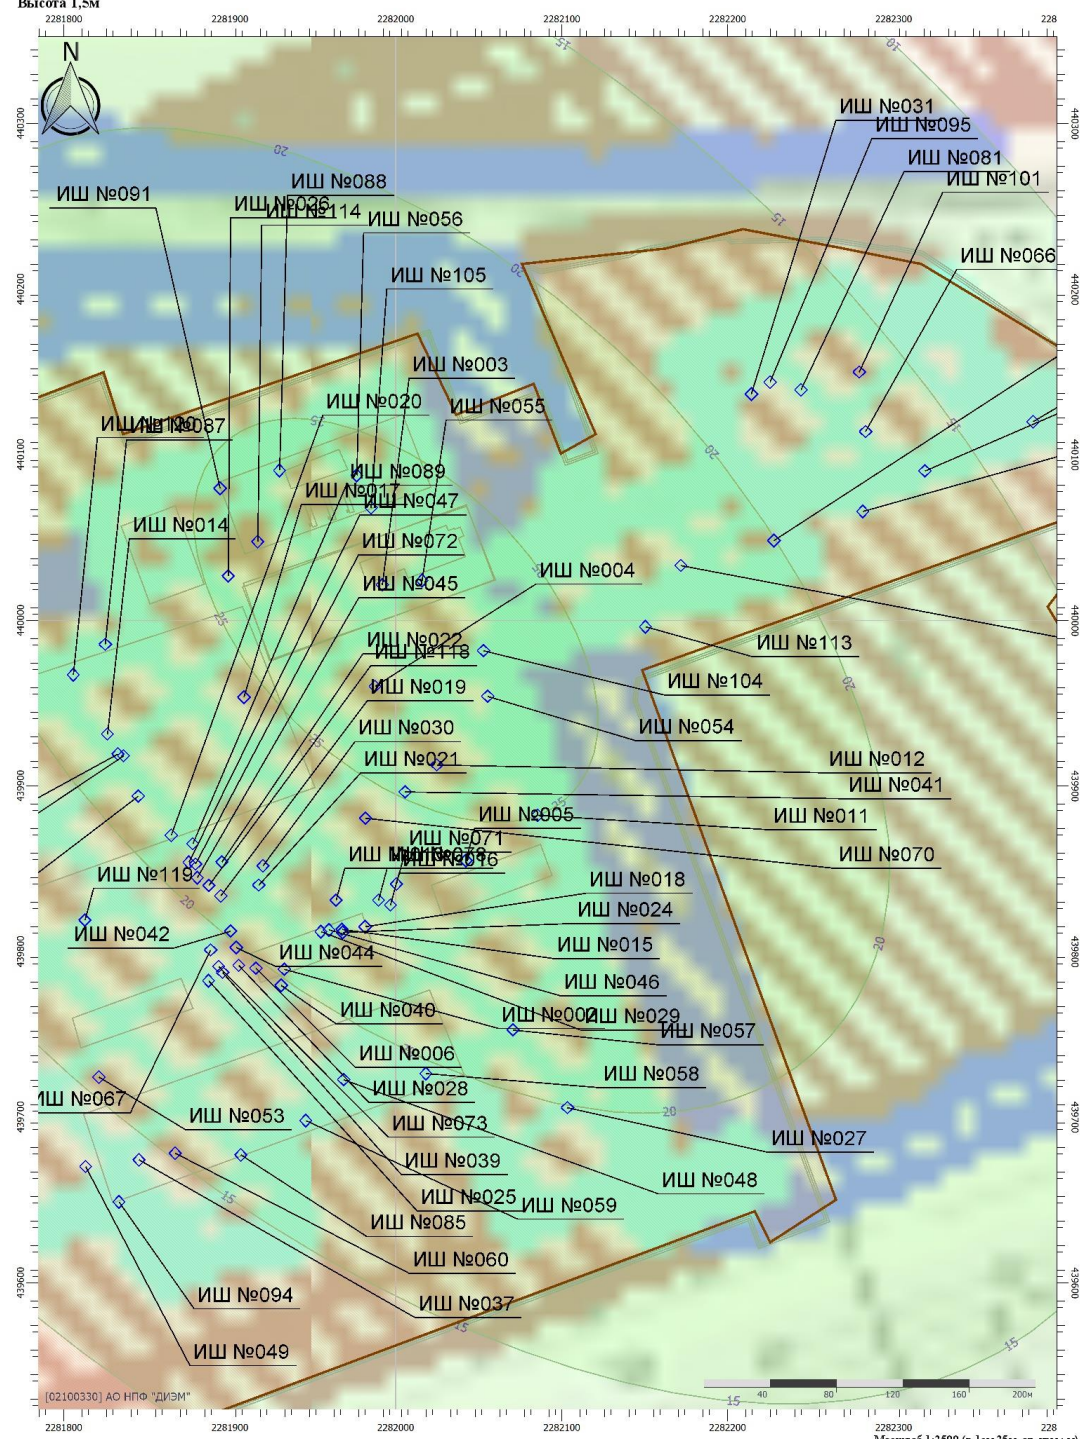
Высота 1,5м
2281800 2281900 2282000 2282100 2282200 2282300 228

N

ИШ №031
ИШ №095
ИШ №081
ИШ №101
ИШ №066
ИШ №088
ИШ №091
ИШ №036
ИШ №114
ИШ №056
ИШ №105
ИШ №003
ИШ №020
ИШ №055
ИШ №090
ИШ №087
ИШ №089
ИШ №017
ИШ №047
ИШ №014
ИШ №072
ИШ №004
ИШ №045
ИШ №113
ИШ №022
ИШ №118
ИШ №104
ИШ №019
ИШ №054
ИШ №030
ИШ №012
ИШ №021
ИШ №041
ИШ №011
ИШ №005
ИШ №071
ИШ №070
ИШ №016
ИШ №119
ИШ №018
ИШ №024
ИШ №042
ИШ №015
ИШ №044
ИШ №046
ИШ №040
ИШ №002
ИШ №029
ИШ №057
ИШ №006
ИШ №058
ИШ №028
ИШ №067
ИШ №053
ИШ №073
ИШ №027
ИШ №039
ИШ №048
ИШ №025
ИШ №059
ИШ №085
ИШ №060
ИШ №094
ИШ №037
ИШ №049

15 10 20 15 20 20 15 25 25 20 20 20 20 20 15 15 15 15

440300 440200 440100 440000 439900 439800 439700 439600

40 80 120 160 200м

[02100330] АО НПФ "ДИЭМ"

2281800 2281900 2282000 2282100 2282200 2282300 228
Масштаб 1:2500 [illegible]